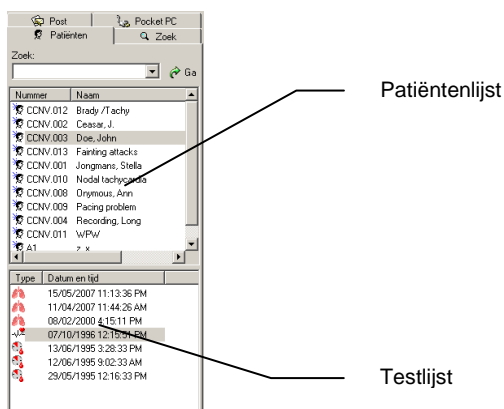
Post
Pocket PC
Patiënten
Zoek
Zoek:
Ga

| Nummer | Naam |
|---|---|
| CCNV.012 | Brady /Tachy |
| CCNV.002 | Ceasar, J. |
| CCNV.003 | Doe, John |
| CCNV.013 | Fainting attacks |
| CCNV.001 | Jongmans, Stella |
| CCNV.010 | Nodal tachycardia |
| CCNV.008 | Onymous, Ann |
| CCNV.009 | Pacing problem |
| CCNV.004 | Recording, Long |
| CCNV.011 | WPW |
| A1 | z, x |

| Type | Datum en tijd |
|---|---|
| | 15/05/2007 11:13:36 PM |
| | 11/04/2007 11:44:26 AM |
| | 08/02/2000 4:15:11 PM |
| | 07/10/1996 12:15:31 PM |
| | 13/06/1995 3:28:33 PM |
| | 12/06/1995 9:02:33 AM |
| | 29/05/1995 12:16:33 PM |

Patiëntenlijst

Testlijst